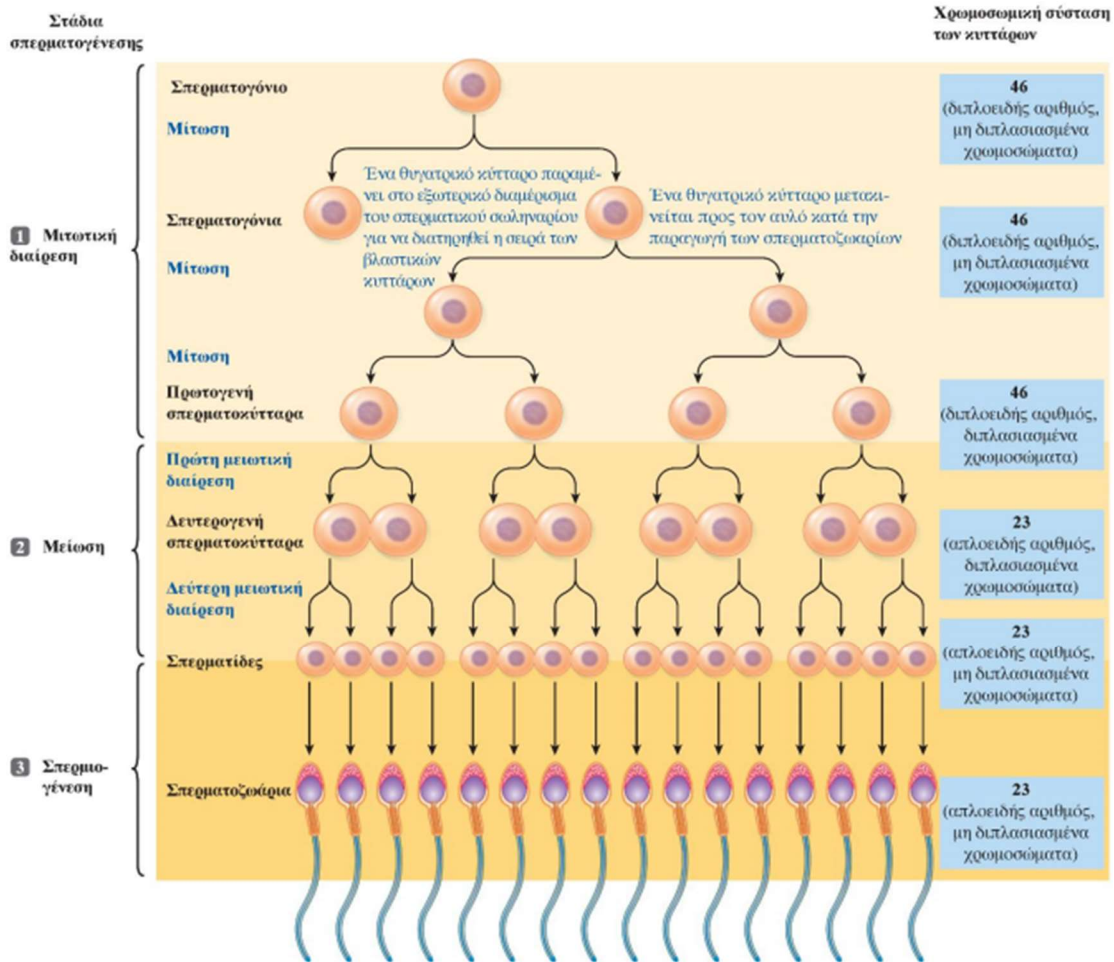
Στάδια σπερματογένεσης

Χρωμοσωμική σύσταση των κυττάρων

Σπερματογόνιο

Μίτωση

46 (διπλοειδής αριθμός, μη διπλασιασμένα χρωμοσώματα)

Ένα θυγατρικό κύτταρο παραμένει στο εξωτερικό διαμέρισμα του σπερματικού σωληναρίου για να διατηρηθεί η σειρά των βλαστικών κυττάρων

Ένα θυγατρικό κύτταρο μετακινείται προς τον αυλό κατά την παραγωγή των σπερματοζωαρίων

Σπερματογόνια

1 Μιτωτική διαίρεση

Μίτωση

46 (διπλοειδής αριθμός, μη διπλασιασμένα χρωμοσώματα)

Μίτωση

Πρωτογενή σπερματοκύτταρα

46 (διπλοειδής αριθμός, διπλασιασμένα χρωμοσώματα)

Πρώτη μειωτική διαίρεση

Δευτερογενή σπερματοκύτταρα

2 Μείωση

23 (απλοειδής αριθμός, διπλασιασμένα χρωμοσώματα)

Δεύτερη μειωτική διαίρεση

Σπερματίδες

23 (απλοειδής αριθμός, μη διπλασιασμένα χρωμοσώματα)

3 Σπερμιογένεση

Σπερματοζωάρια

23 (απλοειδής αριθμός, μη διπλασιασμένα χρωμοσώματα)